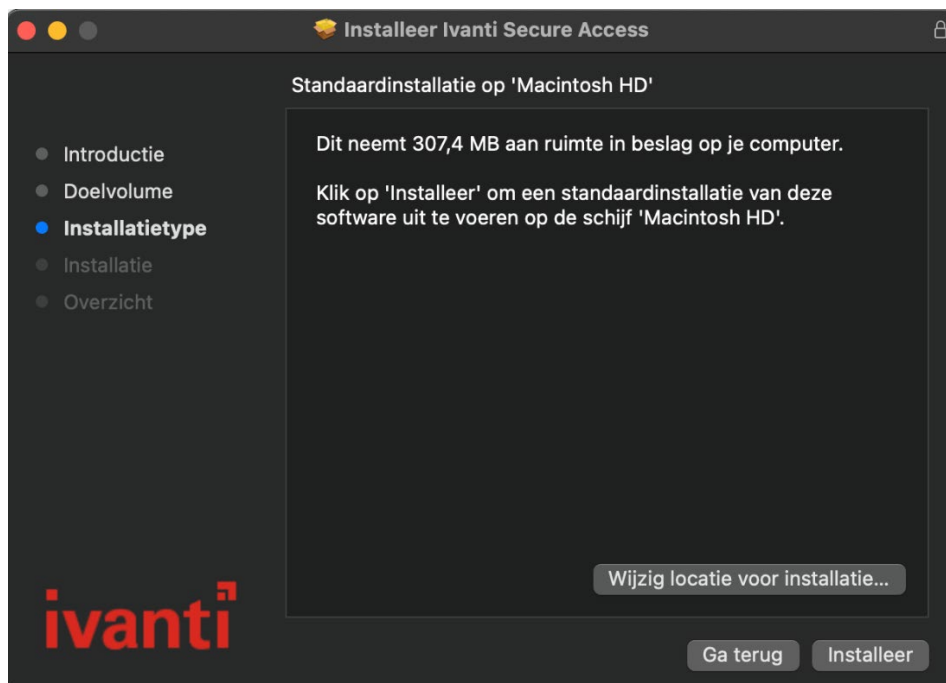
Installeer Ivanti Secure Access

Standaardinstallatie op 'Macintosh HD'

Introductie
Doelvolume
Installatietype
Installatie
Overzicht

Dit neemt 307,4 MB aan ruimte in beslag op je computer.

Klik op 'Installeer' om een standaardinstallatie van deze software uit te voeren op de schijf 'Macintosh HD'.

Wijzig locatie voor installatie...

ivanti

Ga terug
Installeer